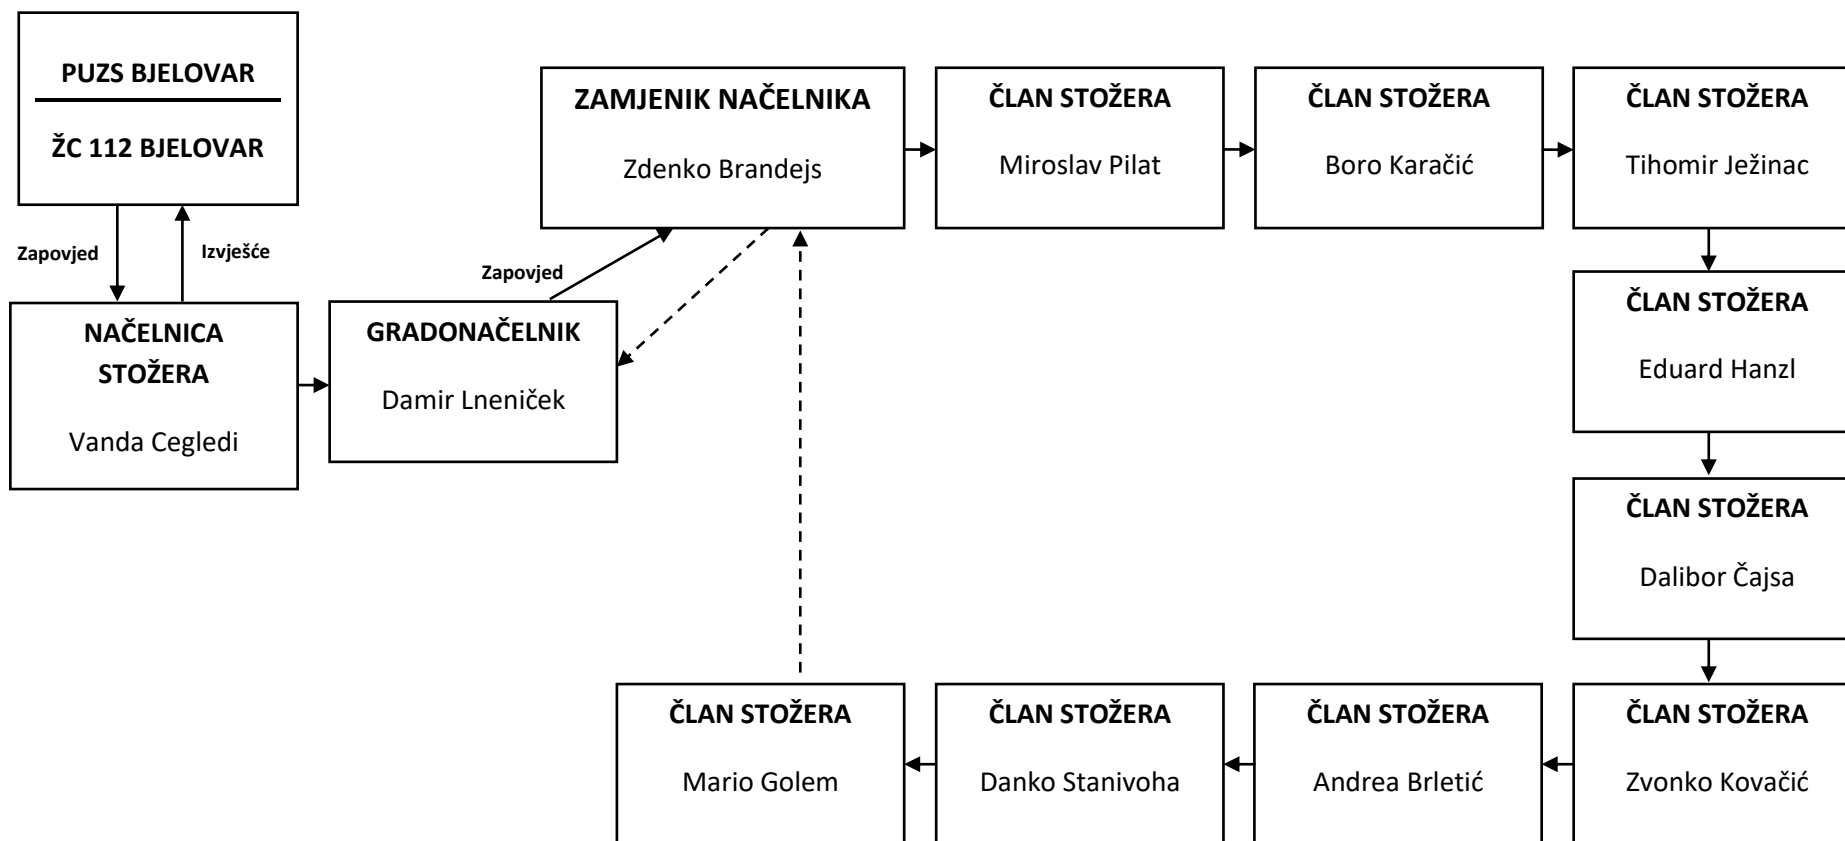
PUZS BJELOVAR

ŽC 112 BJELOVAR

Zapovjed

Izvješće

NAČELNICA STOŽERA

Vanda Cegledi

GRADONAČELNIK

Damir Lneniček

Zapovjed

ZAMJENIK NAČELNIKA

Zdenko Brandejs

ČLAN STOŽERA

Miroslav Pilat

ČLAN STOŽERA

Boro Karačić

ČLAN STOŽERA

Tihomir Ježinac

ČLAN STOŽERA

Eduard Hanzl

ČLAN STOŽERA

Dalibor Čajsa

ČLAN STOŽERA

Zvonko Kovačić

ČLAN STOŽERA

Andrea Brletić

ČLAN STOŽERA

Danko Stanivoha

ČLAN STOŽERA

Mario Golem